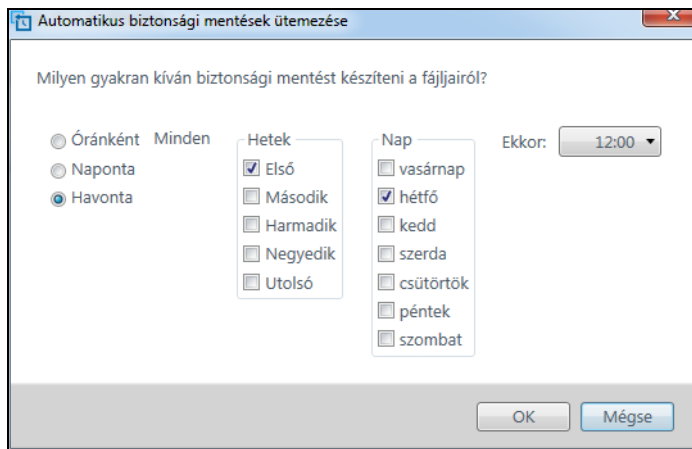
Automatikus biztonsági mentések ütemezése

Milyen gyakran kíván biztonsági mentést készíteni a fájljairól?

Óránként
Naponta
Havonta

Minden

Hetek
Első
Második
Harmadik
Negyedik
Utolsó

Nap
vasárnap
hétfő
kedd
szerda
csütörtök
péntek
szombat

Ekkor: 12:00

OK
Mégse